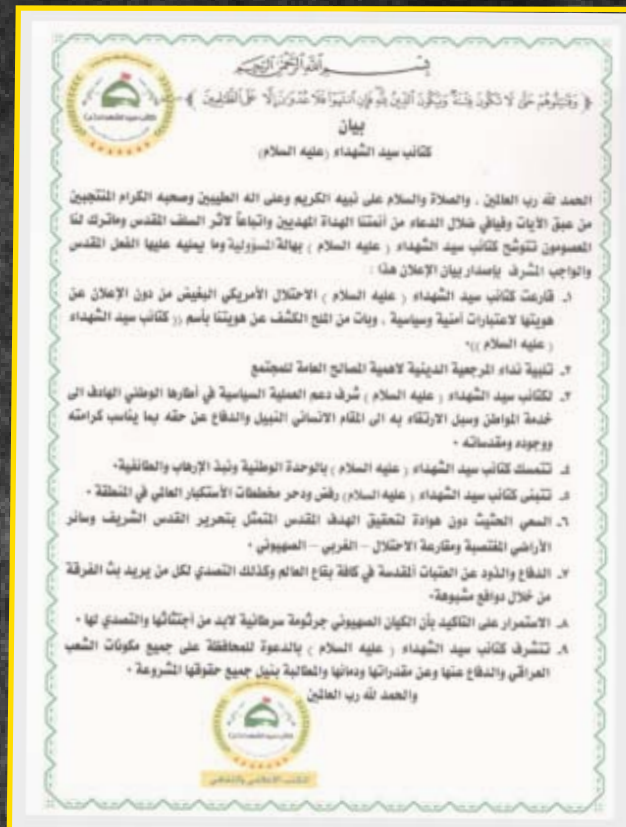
بسم الله الرحمن الرحيم

﴿ وَيُقَاتِلُوهُمْ حَتَّىٰ لَا تَكُونَ فِتْنَةٌ وَيَكُونَ الدِّينُ لِلَّهِ فَإِنِ انتَهَوْا فَلَا عُدْوَانَ إِلَّا عَلَى الظَّالِمِينَ ﴾

بيان

كتائب سيد الشهداء (عليه السلام)

الحمد لله رب العالمين ، والصلاة والسلام على نبيه الكريم وعلى اله الطيبين وصحبه الكرام المنتجبين من عبق الآيات وفياض خلال الدعاء من أئمتنا الهداة المهديين واتباعاً لاثر السلف القدس وعاترك لنا المعصومين تتوشح كتائب سيد الشهداء (عليه السلام) بهالة المسؤولية وما يمليه علينا الفعل المقدس والواجب المشرف بإصدار بيان الإعلان هنا :

١. قارعت كتائب سيد الشهداء (عليه السلام) الاحتلال الأمريكي البغيض من دون الإعلان عن هويتها لاعتبارات أمنية وسياسية ، وبات من الملح الكشف عن هويتنا بأسم (( كتائب سيد الشهداء (عليه السلام) )).

٢. تلبية نداء المرجعية الدينية لاهمية المصالح العامة للمجتمع

٣. لكتائب سيد الشهداء (عليه السلام) شرف دعم العملية السياسية في أطارها الوطني الهادف الى خدمة المواطن وسبل الارتقاء به الى المقام الانساني النبيل والدفاع عن حقه بما يناسب كرامته ووجوده ومقدساته .

٤. تتمسك كتائب سيد الشهداء (عليه السلام) بالوحدة الوطنية ونبذ الإرهاب والطائفية.

٥. تتبنى كتائب سيد الشهداء (عليه السلام) رفض ودحر مخططات الأستكبار العالمي في المنطقة .

٦. السعي الحثيث دون هوادة لتحقيق الهدف المقدس المتمثل بتحرير القدس الشريف وسائر الأراضي المغتصبة ومقارعة الاحتلال - الغربي - الصهيوني .

٧. الدفاع والذود عن العتبات المقدسة في كافة بقاع العالم وكذلك التصدي لكل من يريد بث الفرقة من خلال دوافع مشبوهة.

٨. الاستمرار على التأكيد بأن الكيان الصهيوني جرثومة سرطانية لابد من اجتثاثها والتصدي لها .

٩. تتشرف كتائب سيد الشهداء (عليه السلام) بالدعوة للمحافظة على جميع مكونات الشعب العراقي والدفاع عنها وعن مقدراتها ودمائها والمطالبة بنيل جميع حقوقها المشروعة .

والحمد لله رب العالمين

المكتب الاعلامي والثقافي